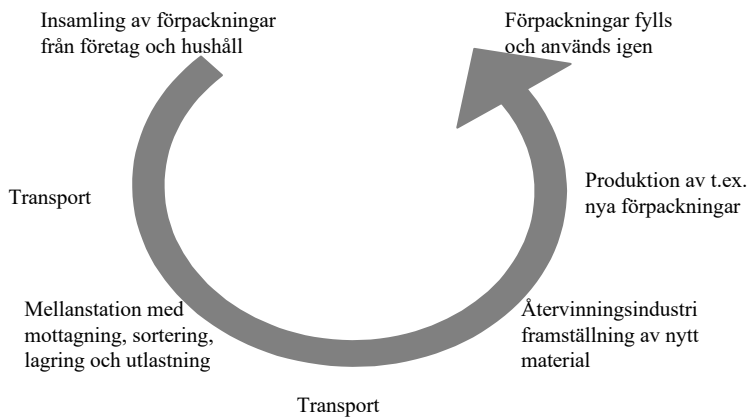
Insamling av förpackningar från företag och hushåll

Förpackningar fylls och används igen

Transport

Produktion av t.ex. nya förpackningar

Mellanstation med mottagning, sortering, lagring och utlastning

Återvinningsindustri framställning av nytt material

Transport